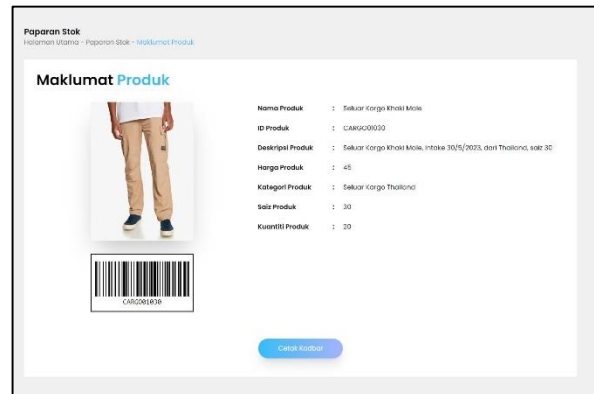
Paparan Stok
Halaman Utama - Paparan Stok - Maklumat Produk

Maklumat Produk

CARGO01030

| Nama Produk | : | Seluar Kargo Khaki Male |
|---|---|---|
| ID Produk | : | CARGO01030 |
| Deskripsi Produk | : | Seluar Kargo Khaki Male, Intake 30/5/2023, dari Thailand, saiz 30 |
| Harga Produk | : | 45 |
| Kategori Produk | : | Seluar Kargo Thailand |
| Saiz Produk | : | 30 |
| Kuantiti Produk | : | 20 |

Cetak Kodbar